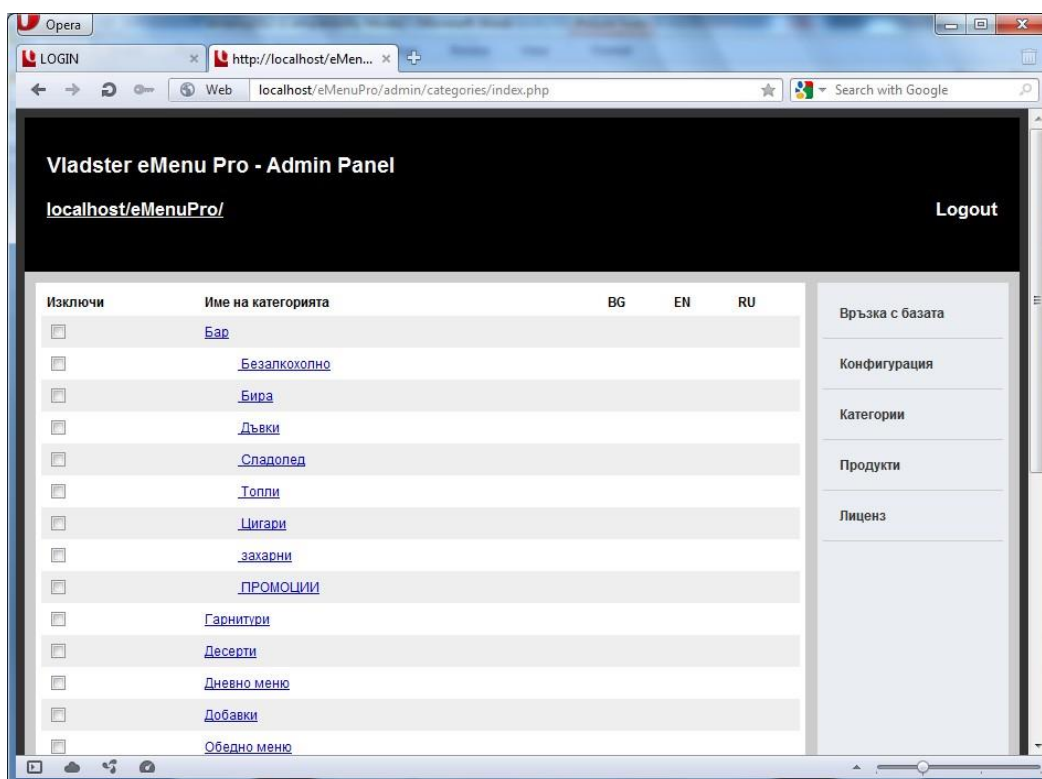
Opera

LOGIN

http://localhost/eMen...

Web localhost/eMenuPro/admin/categories/index.php

Search with Google

Vladster eMenu Pro - Admin Panel

localhost/eMenuPro/

Logout

| Изключи | Име на категорията | BG | EN | RU |
|---|---|---|---|---|
| | Бар | | | |
| | Безалкохолно | | | |
| | Бира | | | |
| | Дъвки | | | |
| | Сладолед | | | |
| | Топли | | | |
| | Цигари | | | |
| | захарни | | | |
| | ПРОМОЦИИ | | | |
| | Гарнитури | | | |
| | Десерти | | | |
| | Дневно меню | | | |
| | Добавки | | | |
| | Обедно меню | | | |

Връзка с базата

Конфигурация

Категории

Продукти

Лиценз